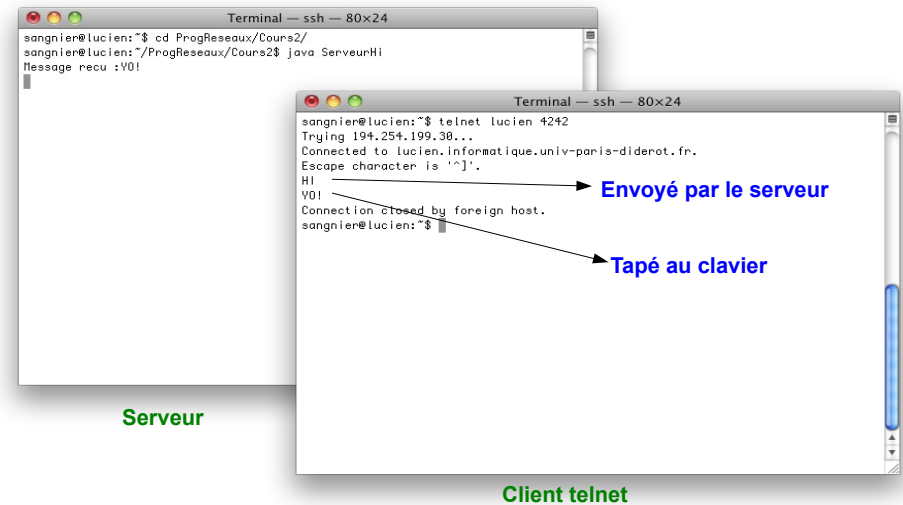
Terminal — ssh — 80×24

sangnier@lucien:~$ cd ProgReseaux/Cours2/
sangnier@lucien:~/ProgReseaux/Cours2$ java ServeurHi
Message recu :YO!

Terminal — ssh — 80×24

sangnier@lucien:~$ telnet lucien 4242
Trying 194.254.199.30...
Connected to lucien.informatique.univ-paris-diderot.fr.
Escape character is '^]'.
HI
YO!
Connection closed by foreign host.
sangnier@lucien:~$

Envoyé par le serveur

Tapé au clavier

Serveur

Client telnet